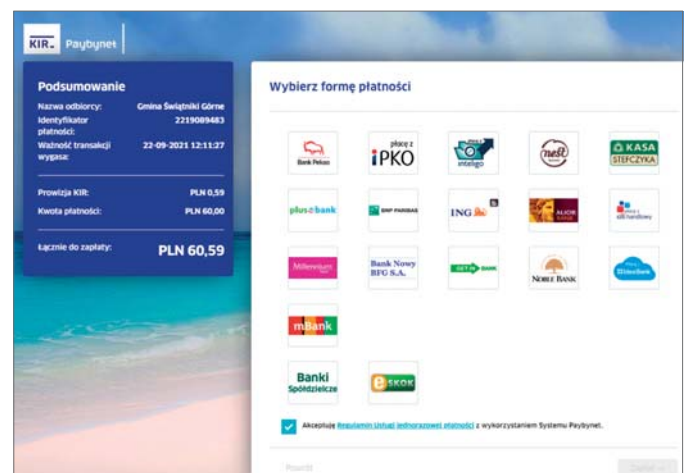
KIR Paybynet

Podsumowanie

Nazwa odbiorcy: Gmina Świątniki Górne
Identyfikator płatności: 2219089483
Ważność transakcji wygasa: 22-09-2021 12:11:27

Prowizja KIR: PLN 0,59
Kwota płatności: PLN 60,00

Łącznie do zapłaty: PLN 60,59

Wybierz formę płatności

Bank Pekao
płacę z iPKO
inteligo
nest
KASA STEFCZYKA
plus bank
BNP PARIBAS
ING
ALIOR BANK
citi handlowy
Millennium
Bank Nowy BFG S.A.
GET IN BANK
NOBLE BANK
EnveloBank
mBank
Banki Spółdzielcze
e SKOK

Akceptuję Regulamin Usługi jednorazowej płatności z wykorzystaniem Systemu Paybynet.

Powrót
Dalej